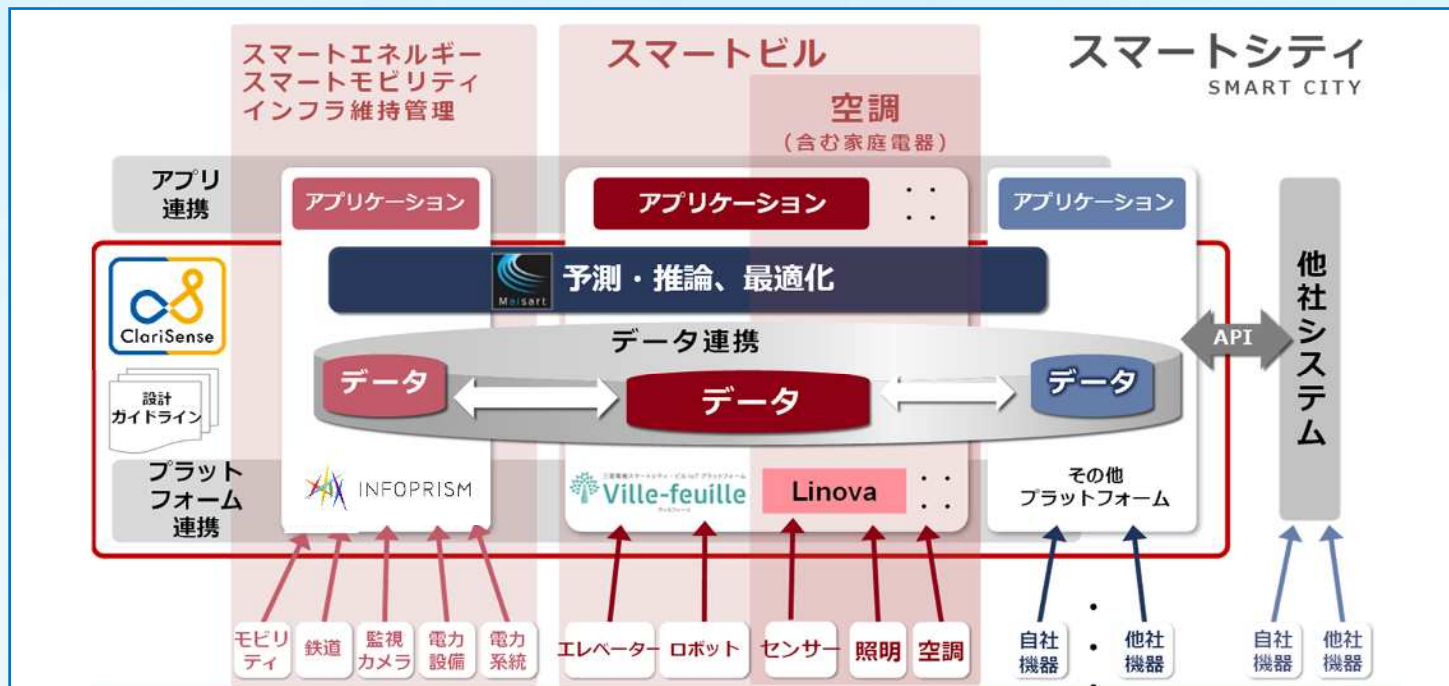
スマートエネルギー
スマートモビリティ
インフラ維持管理

スマートビル

空調
（含む家庭電器）

スマートシティ
SMART CITY

アプリ
連携

アプリケーション

アプリケーション

アプリケーション

ClariSense

設計
ガイドライン

Maisart

予測・推論、最適化

データ連携

データ

データ

データ

API

他社システム

プラット
フォーム
連携

INFOPRISM

三菱電機スマートシティ・ビルIoT プラットフォーム
Ville-feuille
ヴィルフィーユ

Linova

その他
プラットフォーム

モビリティ

鉄道

監視
カメラ

電力
設備

電力
系統

エレベーター

ロボット

センサー

照明

空調

自社
機器

他社
機器

自社
機器

他社
機器